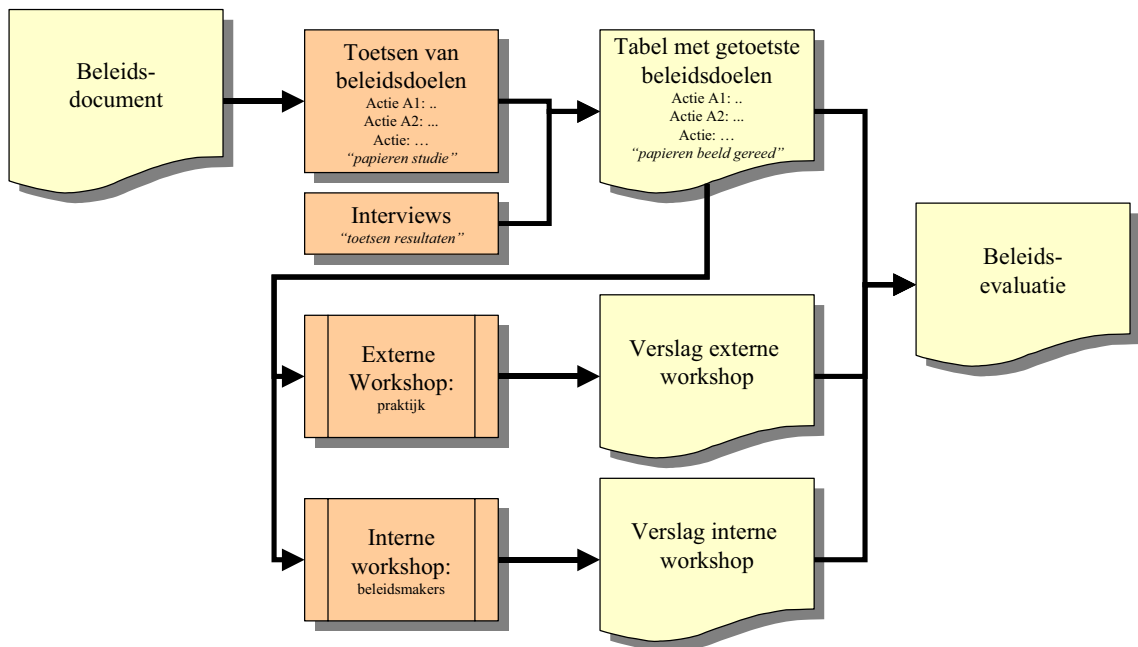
Beleids-
document

Toetsen van beleidsdoelen
Actie A1: ..
Actie A2: ...
Actie: …
"papieren studie"

Interviews
"toetsen resultaten"

Tabel met getoetste beleidsdoelen
Actie A1: ..
Actie A2: ...
Actie: …
"papieren beeld gereed"

Beleids-
evaluatie

Externe Workshop:
praktijk

Verslag externe workshop

Interne workshop:
beleidsmakers

Verslag interne workshop